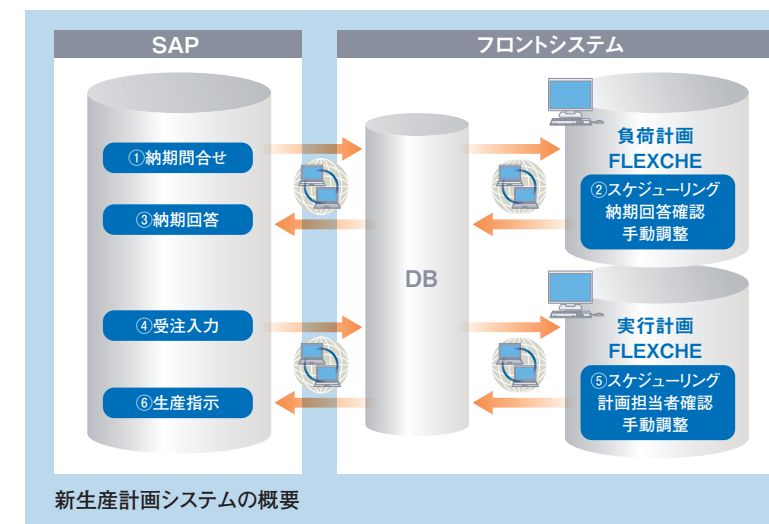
SAP

フロントシステム

①納期問合せ

③納期回答

④受注入力

⑥生産指示

DB

負荷計画
FLEXCHE

②スケジューリング
納期回答確認
手動調整

実行計画
FLEXCHE

⑤スケジューリング
計画担当者確認
手動調整

新生産計画システムの概要